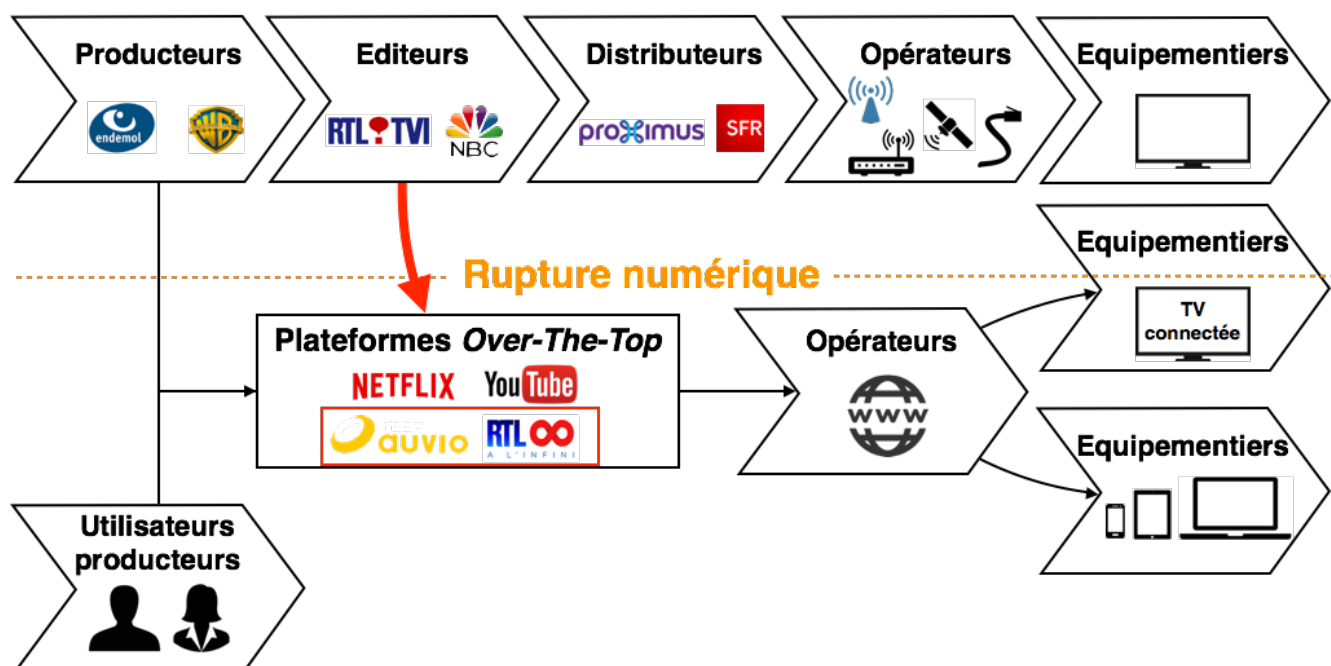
Producteurs

endemol

WB

Editeurs

RTL TVI

NBC

Distributeurs

proximus

SFR

Opérateurs

Equipementiers

Equipementiers

Rupture numérique

TV connectée

Plateformes *Over-The-Top*

NETFLIX

YouTube

auvio

RTL A L'INFINI

Opérateurs

www

Equipementiers

Utilisateurs producteurs